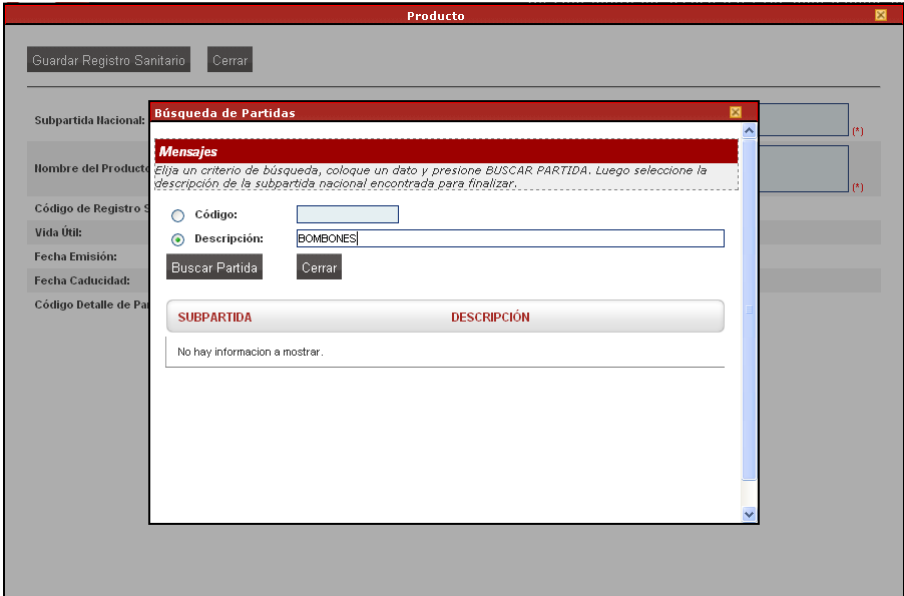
Producto

Guardar Registro Sanitario Cerrar

Subpartida Nacional:
(*)

Nombre del Producto
(*)

Código de Registro S

Vida Útil:

Fecha Emisión:

Fecha Caducidad:

Código Detalle de Pa

Búsqueda de Partidas

Mensajes

Elija un criterio de búsqueda, coloque un dato y presione BUSCAR PARTIDA. Luego seleccione la descripción de la subpartida nacional encontrada para finalizar.

Código:

Descripción: BOMBONES

Buscar Partida Cerrar

| SUBPARTIDA | DESCRIPCIÓN |
|---|---|
| No hay informacion a mostrar. | |